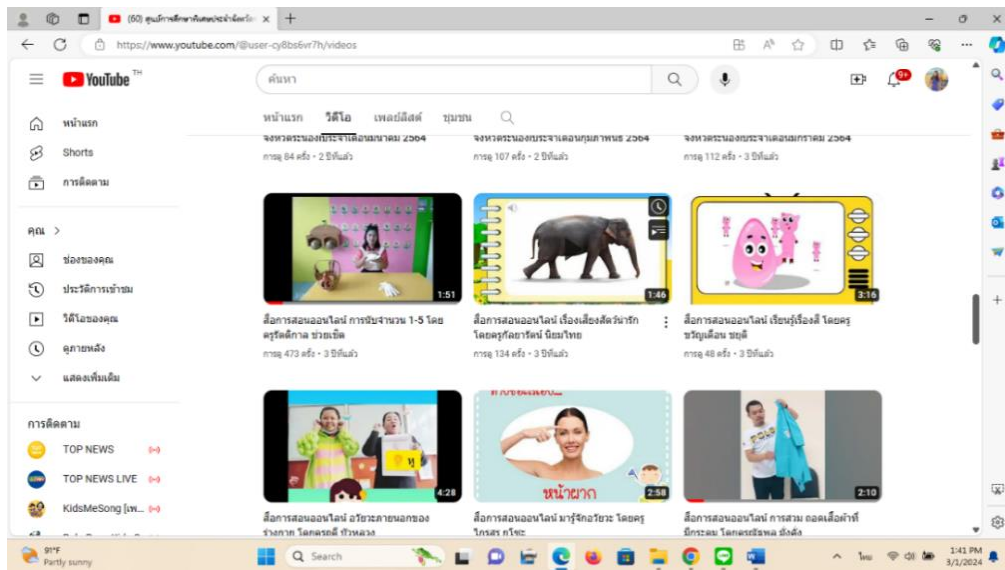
(60) ศูนย์การศึกษาพิเศษประจำจังหวั ×

https://www.youtube.com/@user-cy8bs6vr7h/videos

YouTube TH

ค้นหา

9+

หน้าแรก

Shorts

การติดตาม

คุณ >

ช่องของคุณ

ประวัติการเข้าชม

วิดีโอของคุณ

ดูภายหลัง

แสดงเพิ่มเติม

การติดตาม

TOP NEWS

TOP NEWS LIVE

KidsMeSong [lw...

หน้าแรก วิดีโอ เพลย์ลิสต์ ชุมชน

จังหวัดระนองประจำเดือนมีนาคม 2564
การดู 84 ครั้ง • 2 ปีที่แล้ว

จังหวัดระนองประจำเดือนกุมภาพันธ์ 2564
การดู 107 ครั้ง • 2 ปีที่แล้ว

จังหวัดระนองประจำเดือนมกราคม 2564
การดู 112 ครั้ง • 3 ปีที่แล้ว

1:51
สื่อการสอนออนไลน์ การนับจำนวน 1-5 โดยครูรัตติกาล ช่วยเซ็ด
การดู 473 ครั้ง • 3 ปีที่แล้ว

1:46
สื่อการสอนออนไลน์ เรื่องเสียงสัตว์น่ารัก โดยครูภัสราภรณ์ นิยมไทย
การดู 134 ครั้ง • 3 ปีที่แล้ว

3:16
สื่อการสอนออนไลน์ เรียนรู้เรื่องสี โดยครูขวัญเดือน ชยุติ
การดู 48 ครั้ง • 3 ปีที่แล้ว

4:28
สื่อการสอนออนไลน์ อวัยวะภายนอกของร่างกาย โดยครูดี ป้าหลวง

หน้าผาก
2:58
สื่อการสอนออนไลน์ มารู้จักอวัยวะ โดยครูไกรสร กไจะ

2:10
สื่อการสอนออนไลน์ การสวม ถอดเสื้อผ้าที่มีกระดุม โดยครูธีรพล ช่องดี

91°F
Partly sunny

Search

ไทย

1:41 PM
3/1/2024